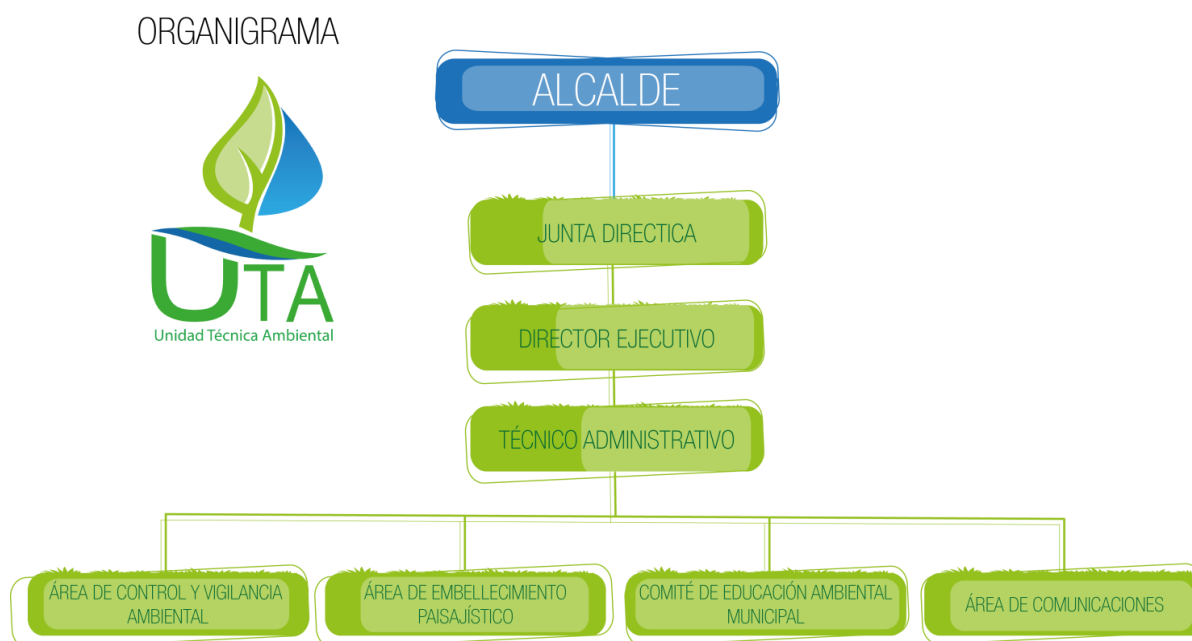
ORGANIGRAMA

UTA
Unidad Técnica Ambiental

ALCALDE

JUNTA DIRECTICA

DIRECTOR EJECUTIVO

TÉCNICO ADMINISTRATIVO

ÁREA DE CONTROL Y VIGILANCIA AMBIENTAL

ÁREA DE EMBELLECIMIENTO PAISAJÍSTICO

COMITÉ DE EDUCACIÓN AMBIENTAL MUNICIPAL

ÁREA DE COMUNICACIONES